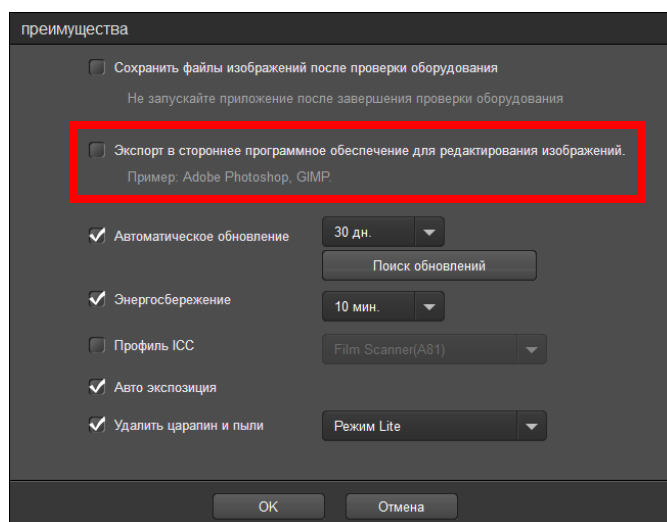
преимущества

Сохранить файлы изображений после проверки оборудования

Не запускайте приложение после завершения проверки оборудования

Экспорт в стороннее программное обеспечение для редактирования изображений.

Пример: Adobe Photoshop, GIMP.

Автоматическое обновление

30 дн.

Поиск обновлений

Энергосбережение

10 мин.

Профиль ICC

Film Scanner(A81)

Авто экспозиция

Удалить царапин и пыли

Режим Lite

OK

Отмена